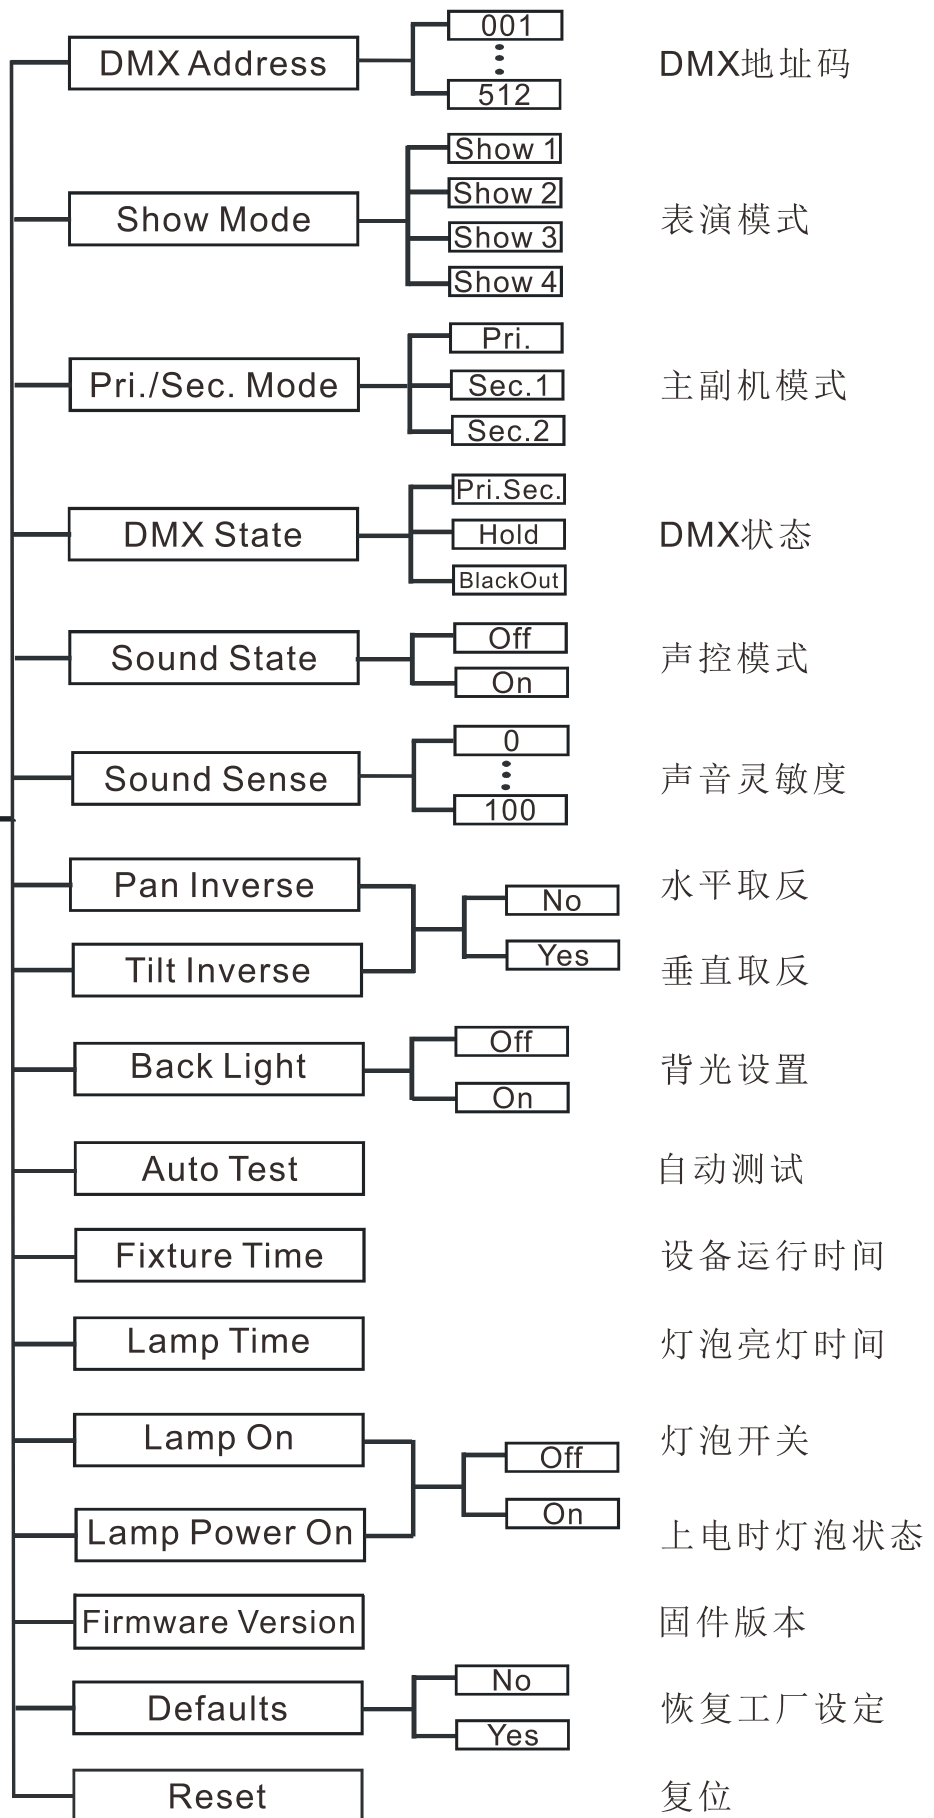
DMX Address
001
512
DMX地址码

Show Mode
Show 1
Show 2
Show 3
Show 4
表演模式

Pri./Sec. Mode
Pri.
Sec.1
Sec.2
主副机模式

DMX State
Pri.Sec.
Hold
BlackOut
DMX状态

Sound State
Off
On
声控模式

Sound Sense
0
100
声音灵敏度

Pan Inverse
水平取反
Tilt Inverse
垂直取反
No
Yes

Back Light
Off
On
背光设置

Auto Test
自动测试

Fixture Time
设备运行时间

Lamp Time
灯泡亮灯时间

Lamp On
灯泡开关
Lamp Power On
上电时灯泡状态
Off
On

Firmware Version
固件版本

Defaults
No
Yes
恢复工厂设定

Reset
复位